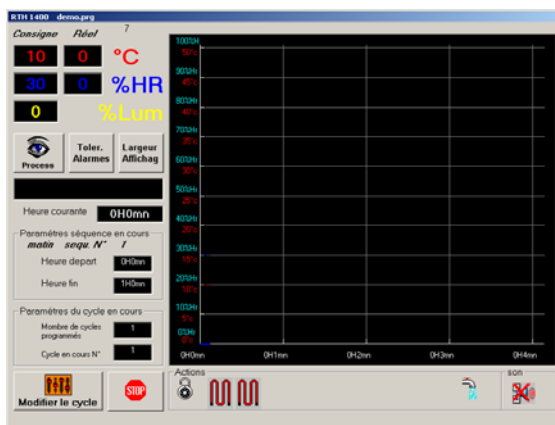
RTH 1400 demo.prg

Consigne Réel ?

10 0 °C

30 0 %HR

0 %Lum

Process

Toler. Alarmes

Largeur Affichag

Heure courante 0H0mn

Paramètres séquence en cours

matin sequ. N° 1

Heure depart 0H0mn

Heure fin 1H0mn

Paramètres du cycle en cours

Nombre de cycles programmés 1

Cycle en cours N° 1

Modifier le cycle

STOP

100%H 50°c
90%H 45°c
80%H 40°c
70%H 35°c
60%H 30°c
50%H 25°c
40%H 20°c
30%H 15°c
20%H 10°c
10%H 5°c
0%H 0°c

0H0mn 0H1mn 0H2mn 0H3mn 0H4mn

Actions

son